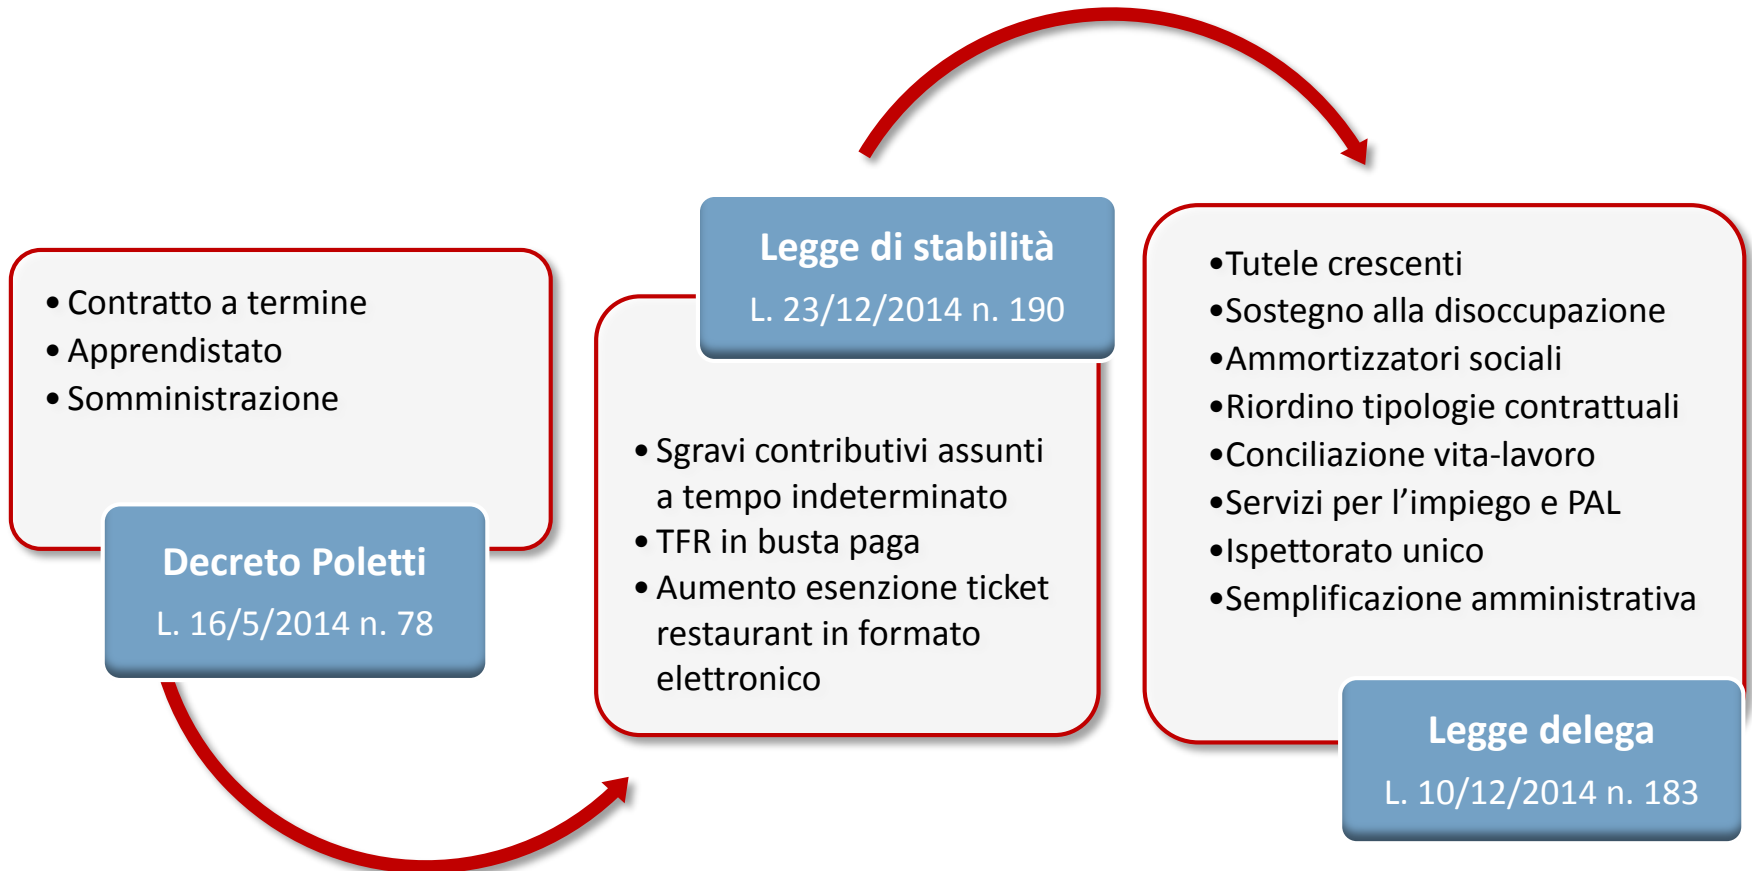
• Contratto a termine
• Apprendistato
• Somministrazione

Decreto Poletti
L. 16/5/2014 n. 78

Legge di stabilità
L. 23/12/2014 n. 190

• Sgravi contributivi assunti a tempo indeterminato
• TFR in busta paga
• Aumento esenzione ticket restaurant in formato elettronico

•Tutele crescenti
•Sostegno alla disoccupazione
•Ammortizzatori sociali
•Riordino tipologie contrattuali
•Conciliazione vita-lavoro
•Servizi per l'impiego e PAL
•Ispettorato unico
•Semplificazione amministrativa

Legge delega
L. 10/12/2014 n. 183